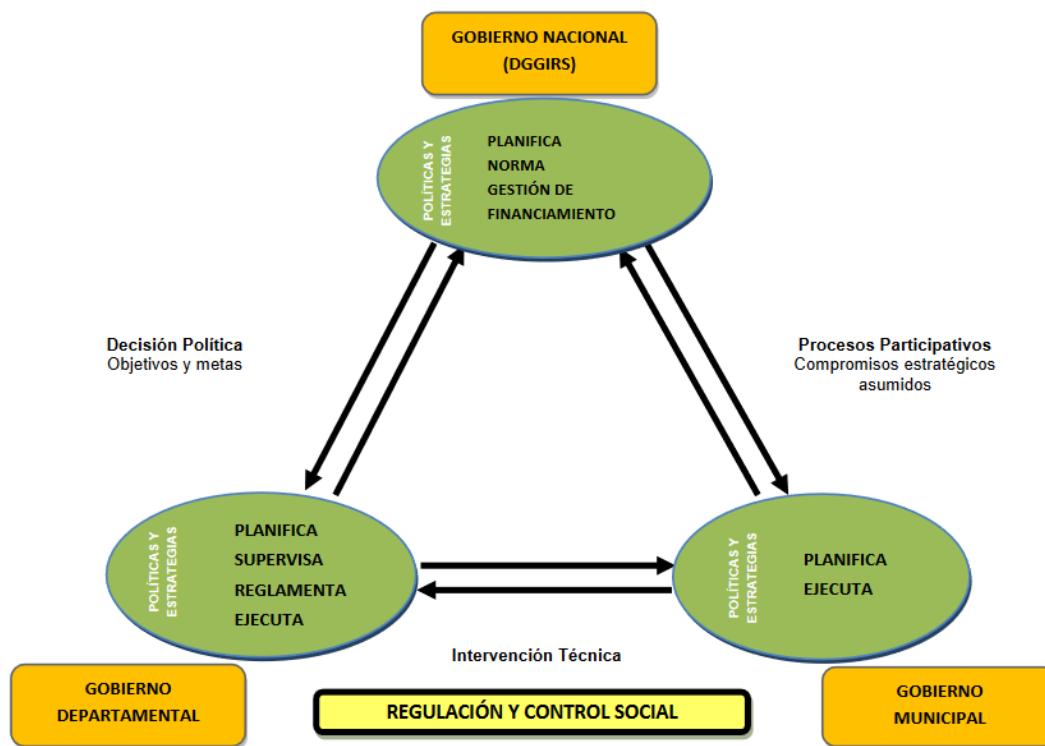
GOBIERNO NACIONAL
(DGGIRS)

POLÍTICAS Y ESTRATEGIAS

PLANIFICA
NORMA
GESTIÓN DE FINANCIAMIENTO

Decisión Política
Objetivos y metas

Procesos Participativos
Compromisos estratégicos asumidos

POLÍTICAS Y ESTRATEGIAS

PLANIFICA
SUPERVISA
REGLAMENTA
EJECUTA

POLÍTICAS Y ESTRATEGIAS

PLANIFICA
EJECUTA

Intervención Técnica

GOBIERNO DEPARTAMENTAL

REGULACIÓN Y CONTROL SOCIAL

GOBIERNO MUNICIPAL